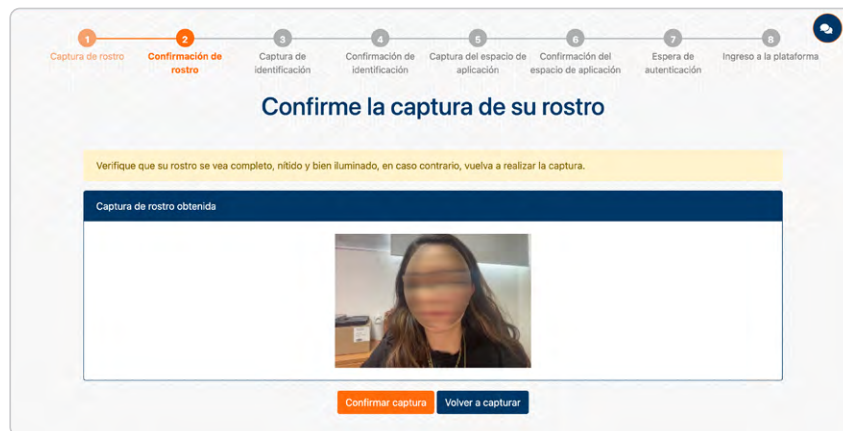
1
Captura de rostro

2
Confirmación de rostro

3
Captura de identificación

4
Confirmación de identificación

5
Captura del espacio de aplicación

6
Confirmación del espacio de aplicación

7
Espera de autenticación

8
Ingreso a la plataforma

Confirme la captura de su rostro

Verifique que su rostro se vea completo, nítido y bien iluminado, en caso contrario, vuelva a realizar la captura.

Captura de rostro obtenida

Confirmar captura

Volver a capturar